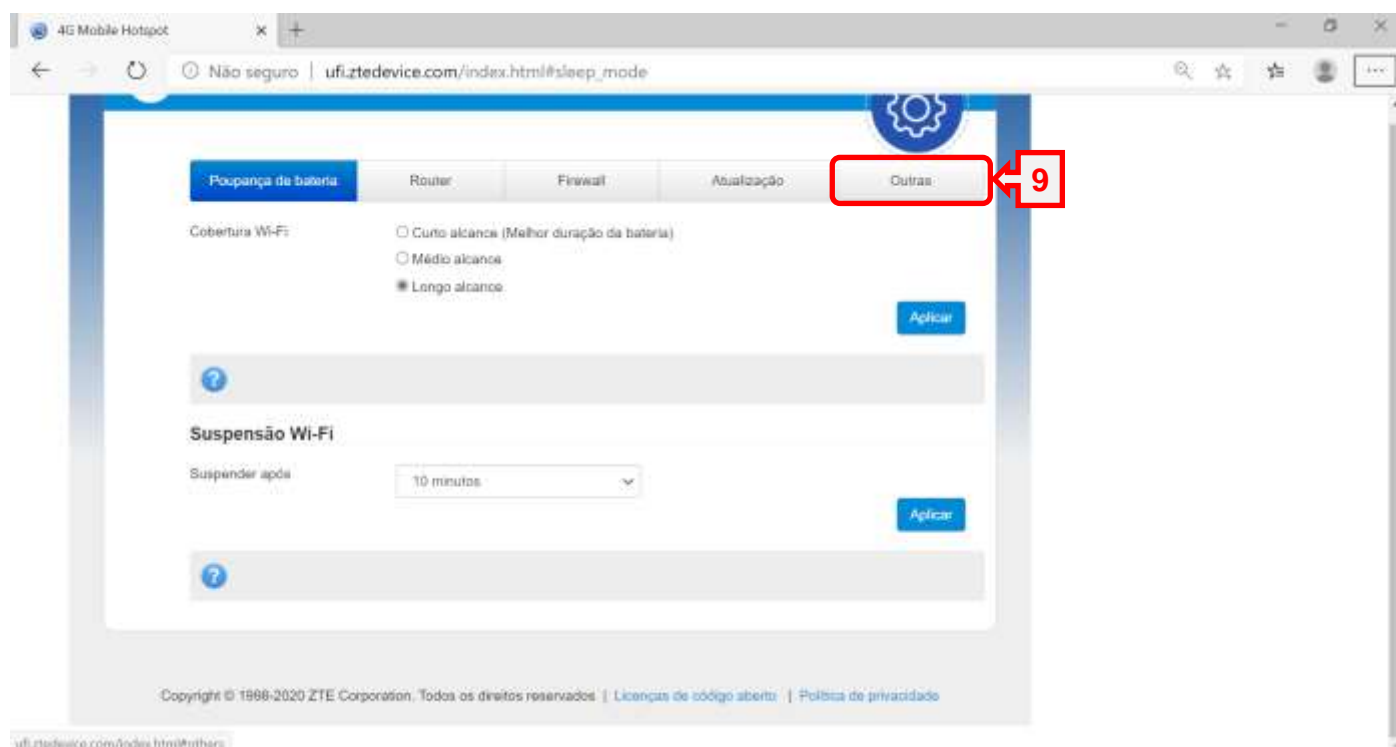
4G Mobile Hotspot

Não seguro | ufi.ztedevice.com/index.html#sleep_mode

Poupança de bateria | Router | Firewall | Atualização | Outras

9

Cobertura Wi-Fi

Curto alcance (Melhor duração da bateria)
Médio alcance
Longo alcance

Aplicar

Suspensão Wi-Fi

Suspender após

10 minutos

Aplicar

Copyright © 1998-2020 ZTE Corporation. Todos os direitos reservados | Licenças de código aberto | Política de privacidade

ufi.ztedevice.com/index.html#others